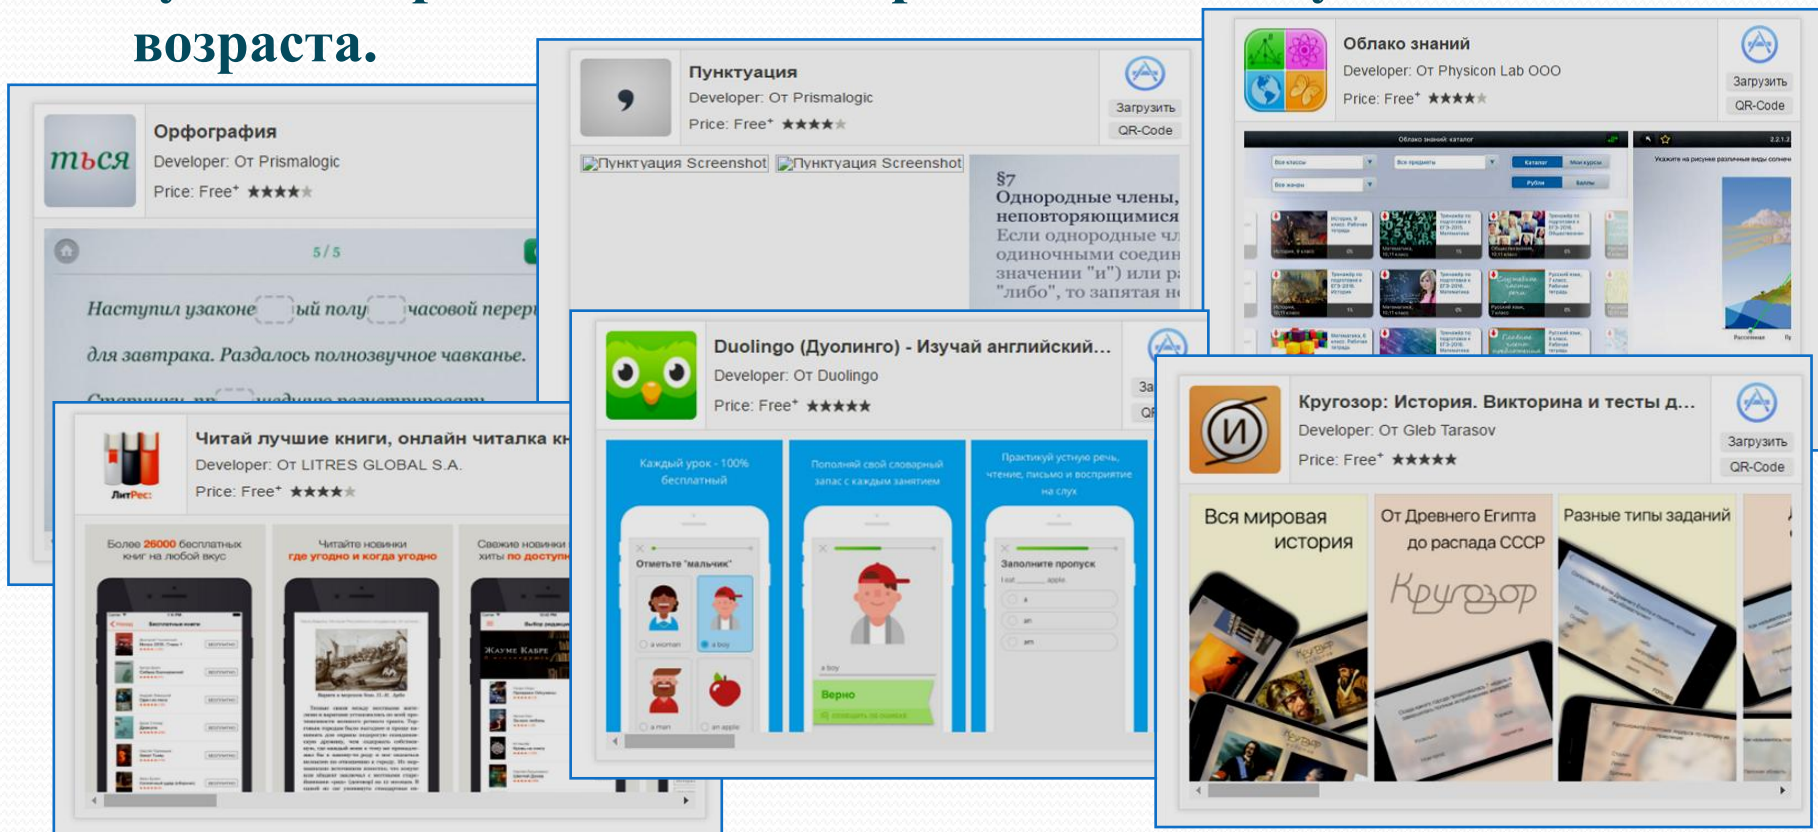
возраста.

ться
Орфография
Developer: От Prismalogic
Price: Free⁺ ★★★★

5 / 5

Наступил узаконе ый полу часовой перер
для завтрака. Раздалось полнозвучное чавканье.

Пунктуация
Developer: От Prismalogic
Price: Free⁺ ★★★★
Загрузить
QR-Code

Пунктуация Screenshot
Пунктуация Screenshot

§7
Однородные члены, неповторяющимися
Если однородные чл одиночными соедин значении "и") или р "либо", то запятая н

Облако знаний
Developer: От Physicon Lab OOO
Price: Free⁺ ★★★★
Загрузить
QR-Code

Облако знаний каталог

Читай лучшие книги, онлайн читалка кн
Developer: От LITRES GLOBAL S.A.
Price: Free⁺ ★★★★
ЛитРес

Более 26000 бесплатных книг на любой вкус
Читайте новинки где угодно и когда угодно
Свежие новинки хиты по доступн

Duolingo (Дуолинго) - Изучай английский...
Developer: От Duolingo
Price: Free⁺ ★★★★★
За
QR

Каждый урок - 100% бесплатный
Пополняй свой словарный запас с каждым занятием
Практикуй устную речь, чтение, письмо и восприятие на слух

Отметьте "мальчик"
a woman
a boy
a man
an apple
Верно
Заполните пропуск

Кругозор: История. Викторина и тесты д...
Developer: От Gleb Tarasov
Price: Free⁺ ★★★★★
Загрузить
QR-Code

Вся мировая история
От Древнего Египта до распада СССР
Кругозор
Разные типы заданий